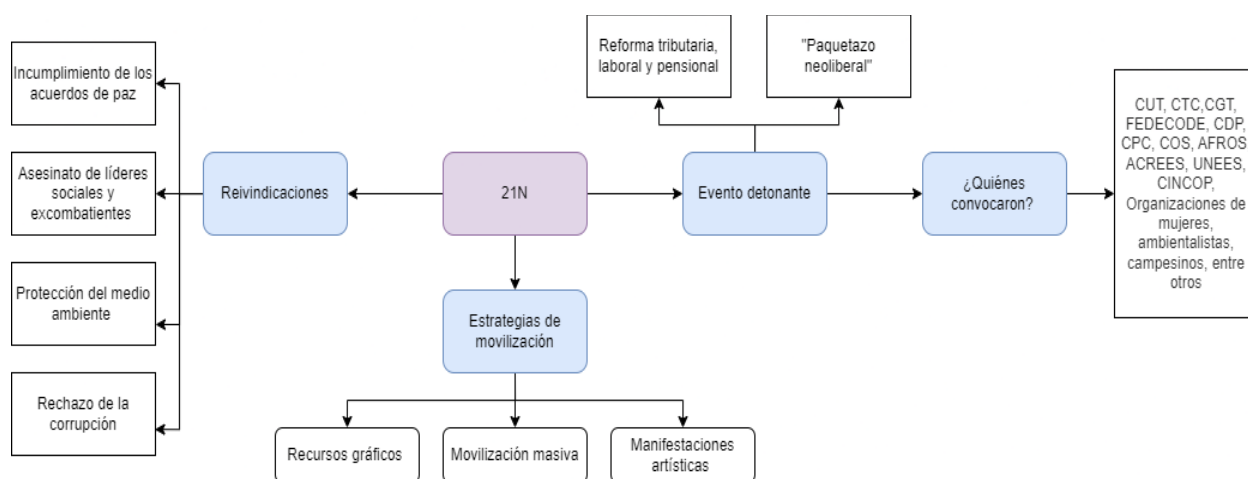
21N

Reivindicaciones

Incumplimiento de los acuerdos de paz

Asesinato de líderes sociales y excombatientes

Protección del medio ambiente

Rechazo de la corrupción

Evento detonante

Reforma tributaria, laboral y pensional

"Paquetazo neoliberal"

¿Quiénes convocaron?

CUT, CTC,CGT, FEDECODE, CDP, CPC, COS, AFROS ACREES, UNEES, CINCOP, Organizaciones de mujeres, ambientalistas, campesinos, entre otros

Estrategias de movilización

Recursos gráficos

Movilización masiva

Manifestaciones artísticas